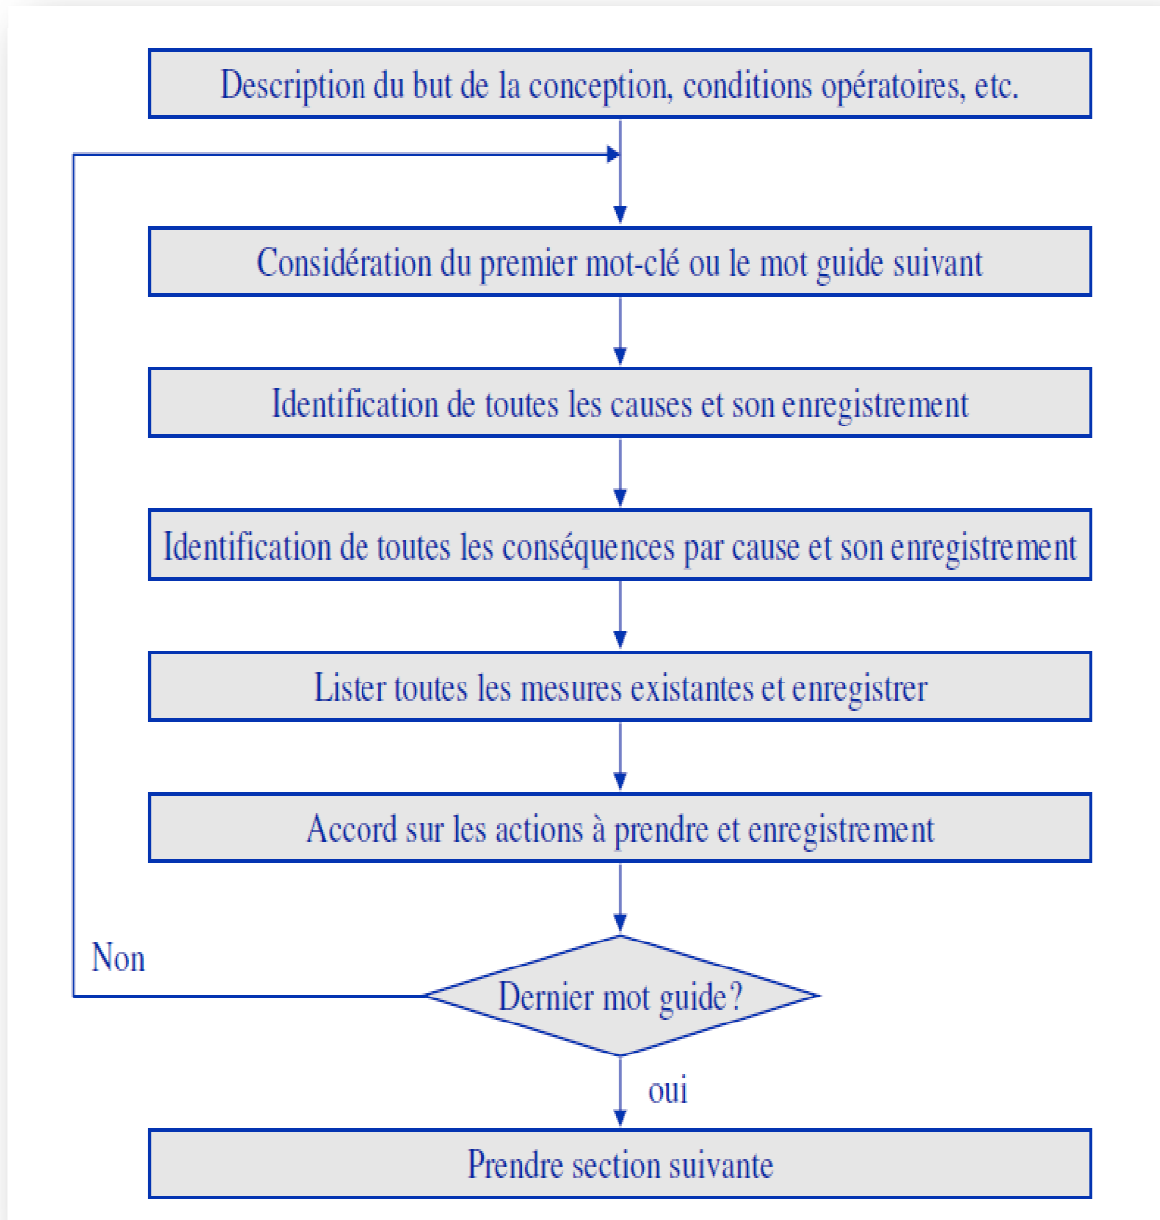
Description du but de la conception, conditions opératoires, etc.

Considération du premier mot-clé ou le mot guide suivant

Identification de toutes les causes et son enregistrement

Identification de toutes les conséquences par cause et son enregistrement

Lister toutes les mesures existantes et enregistrer

Accord sur les actions à prendre et enregistrement

Non

Dernier mot guide?

oui

Prendre section suivante